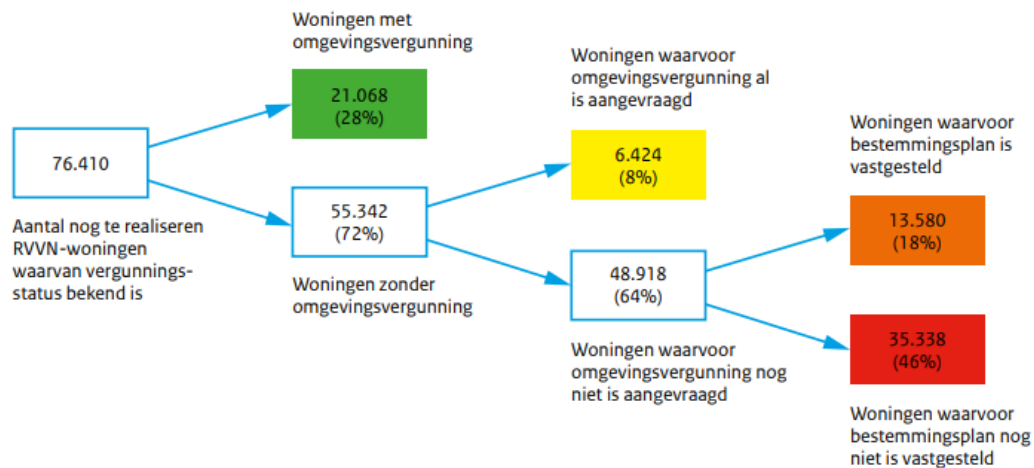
76.410

Aantal nog te realiseren RVVN-woningen waarvan vergunningsstatus bekend is

Woningen met omgevingsvergunning

21.068
(28%)

55.342
(72%)

Woningen zonder omgevingsvergunning

Woningen waarvoor omgevingsvergunning al is aangevraagd

6.424
(8%)

48.918
(64%)

Woningen waarvoor omgevingsvergunning nog niet is aangevraagd

Woningen waarvoor bestemmingsplan is vastgesteld

13.580
(18%)

35.338
(46%)

Woningen waarvoor bestemmingsplan nog niet is vastgesteld